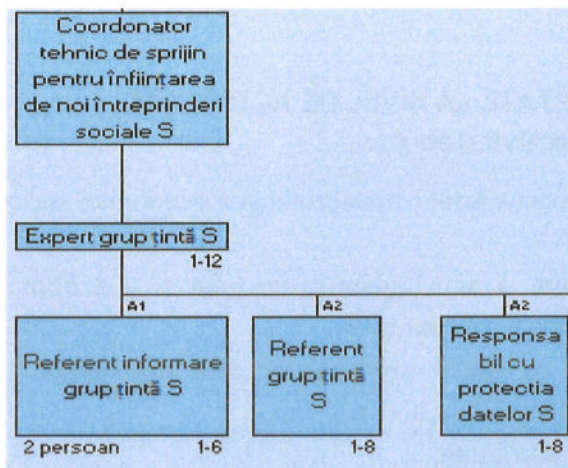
Coordonator tehnic de sprijin pentru înființarea de noi întreprinderi sociale S

Expert grup țintă S
1-12

A1
Referent informare grup țintă S
2 persoan 1-6

A2
Referent grup țintă S
1-8

A2
Responsabil cu protecția datelor S
1-8